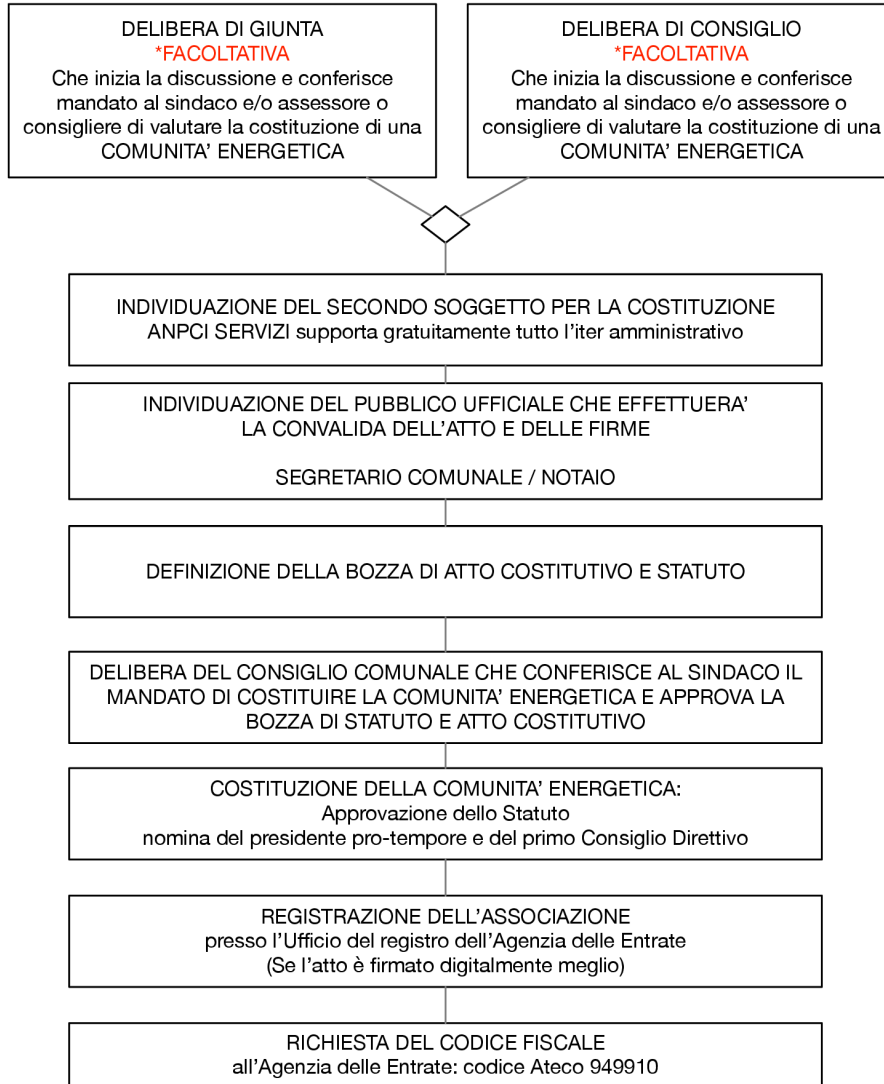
DELIBERA DI GIUNTA
*FACOLTATIVA
Che inizia la discussione e conferisce mandato al sindaco e/o assessore o consigliere di valutare la costituzione di una COMUNITA' ENERGETICA

DELIBERA DI CONSIGLIO
*FACOLTATIVA
Che inizia la discussione e conferisce mandato al sindaco e/o assessore o consigliere di valutare la costituzione di una COMUNITA' ENERGETICA

INDIVIDUAZIONE DEL SECONDO SOGGETTO PER LA COSTITUZIONE
ANPCI SERVIZI supporta gratuitamente tutto l'iter amministrativo

INDIVIDUAZIONE DEL PUBBLICO UFFICIALE CHE EFFETTUERA' LA CONVALIDA DELL'ATTO E DELLE FIRME

SEGRETARIO COMUNALE / NOTAIO

DEFINIZIONE DELLA BOZZA DI ATTO COSTITUTIVO E STATUTO

DELIBERA DEL CONSIGLIO COMUNALE CHE CONFERISCE AL SINDACO IL MANDATO DI COSTITUIRE LA COMUNITA' ENERGETICA E APPROVA LA BOZZA DI STATUTO E ATTO COSTITUTIVO

COSTITUZIONE DELLA COMUNITA' ENERGETICA:
Approvazione dello Statuto
nomina del presidente pro-tempore e del primo Consiglio Direttivo

REGISTRAZIONE DELL'ASSOCIAZIONE
presso l'Ufficio del registro dell'Agenzia delle Entrate
(Se l'atto è firmato digitalmente meglio)

RICHIESTA DEL CODICE FISCALE
all'Agenzia delle Entrate: codice Ateco 949910